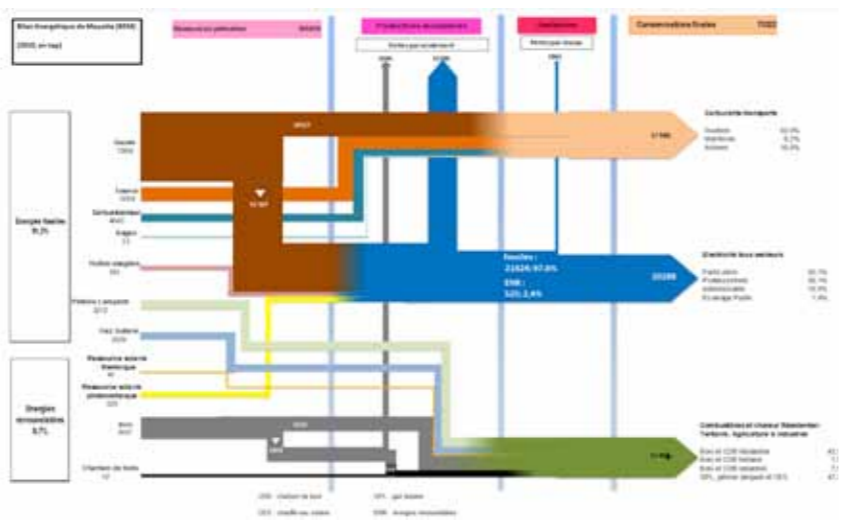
Bilan énergétique de Mayotte (2016)
(2016, en tep)

Ressources primaires

Productions électriques

Transformations

Consommations finales

Energies fossiles
91,3%

Energies renouvelables
8,7%

Gazole

Essence

Carburéacteur

Butane

Fossiles :
21626 / 97,6%

ENR :
525 / 2,4%

Carburants transport

Electricité tous secteurs

Combustibles et chaleur Résidentiel-Tertiaire, Agriculture & Industrie

Bois

Charbon de bois